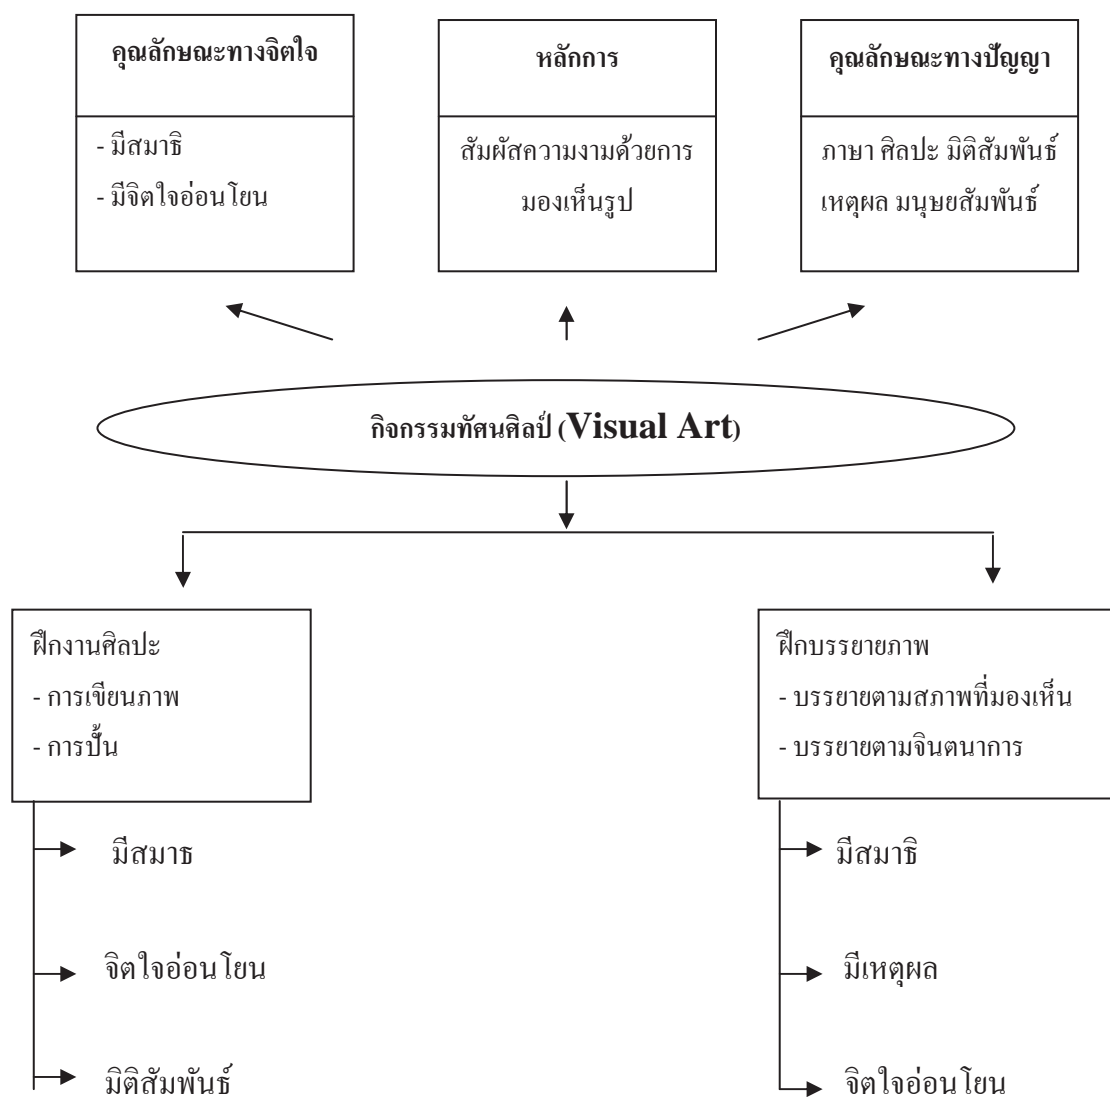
คุณลักษณะทางจิตใจ

- มีสมาธิ
- มีจิตใจอ่อนโยน

หลักการ

สัมผัสความงามด้วยการมองเห็นรูป

คุณลักษณะทางปัญญา

ภาษา ศิลปะ มิติสัมพันธ์ เหตุผล มนุษยสัมพันธ์

กิจกรรมทัศนศิลป์ (Visual Art)

ฝึกงานศิลปะ
- การเขียนภาพ
- การปั้น

มีสมาธ

จิตใจอ่อนโยน

มิติสัมพันธ์

ฝึกบรรยายภาพ
- บรรยายตามสภาพที่มองเห็น
- บรรยายตามจินตนาการ

มีสมาธิ

มีเหตุผล

จิตใจอ่อนโยน